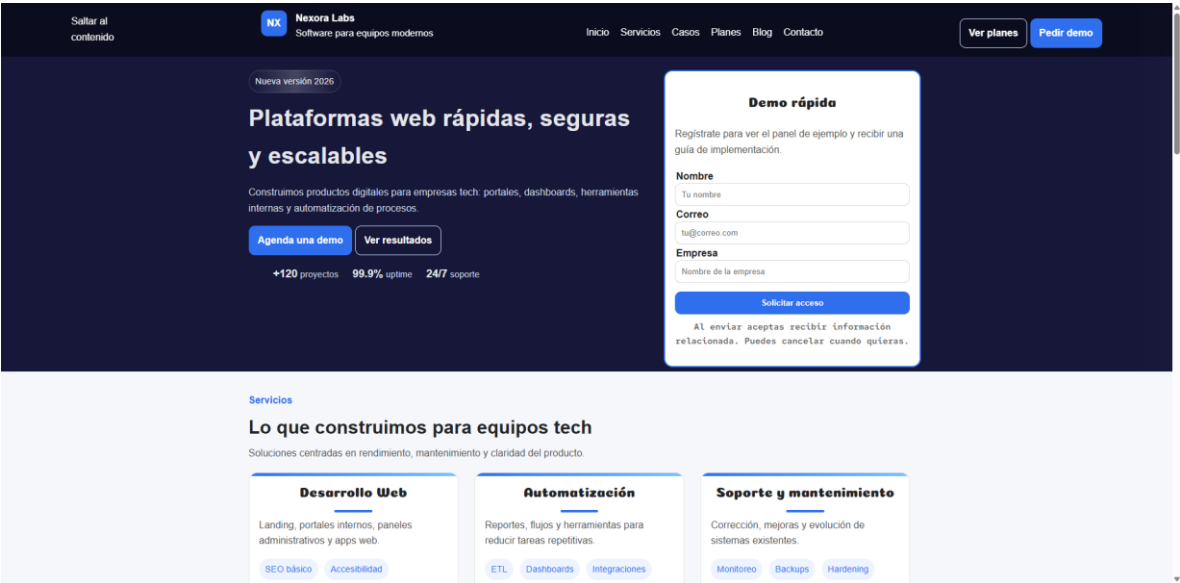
Saltar al contenido

NX Nexora Labs
Software para equipos modernos

Inicio Servicios Casos Planes Blog Contacto

Ver planes Pedir demo

Nueva versión 2026

Plataformas web rápidas, seguras y escalables

Construimos productos digitales para empresas tech: portales, dashboards, herramientas internas y automatización de procesos.

Agenda una demo Ver resultados

+120 proyectos 99.9% uptime 24/7 soporte

Demo rápida

Regístrate para ver el panel de ejemplo y recibir una guía de implementación.

Nombre
Tu nombre
Correo
tu@correo.com
Empresa
Nombre de la empresa

Solicitar acceso

Al enviar aceptas recibir información relacionada. Puedes cancelar cuando quieras.

Servicios

Lo que construimos para equipos tech

Soluciones centradas en rendimiento, mantenimiento y claridad del producto.

Desarrollo Web
Landing, portales internos, paneles administrativos y apps web.
SEO básico Accesibilidad

Automatización
Reportes, flujos y herramientas para reducir tareas repetitivas.
ETL Dashboards Integraciones

Soporte y mantenimiento
Corrección, mejoras y evolución de sistemas existentes.
Monitoreo Backups Hardening